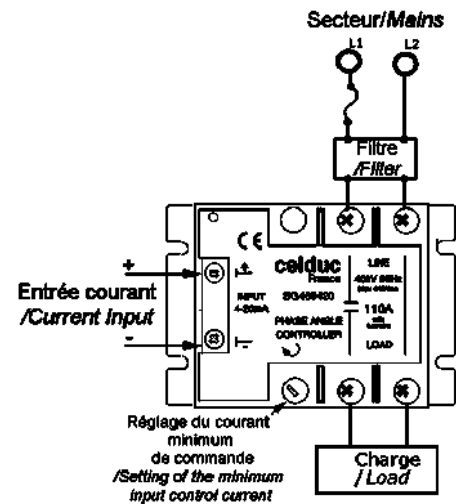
Secteur/Mains

L1

L2

Filtre
/Filter

CE

celduc
France

SG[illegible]

INPUT
4-20mA

PHASE ANGLE
CONTROLLER

LINE
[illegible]

110A

LOAD

+

-

Entrée courant
/Current Input

Réglage du courant minimum de commande
/Setting of the minimum input control current

Charge
/Load